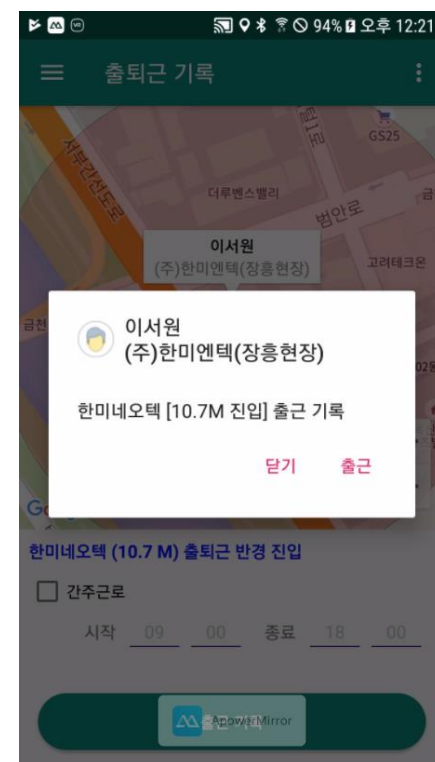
94% 오후 12:21

출퇴근 기록

GS25
더루벤스밸리
범안로
서부간선도로
고려테크온
금천

이서원
(주)한미엔텍(장흥현장)

이서원
(주)한미엔텍(장흥현장)

한미네오텍 [10.7M 진입] 출근 기록

닫기 출근

한미네오텍 (10.7 M) 출퇴근 반경 진입

간주근로

시작 09 00 종료 18 00

ApowerMirror